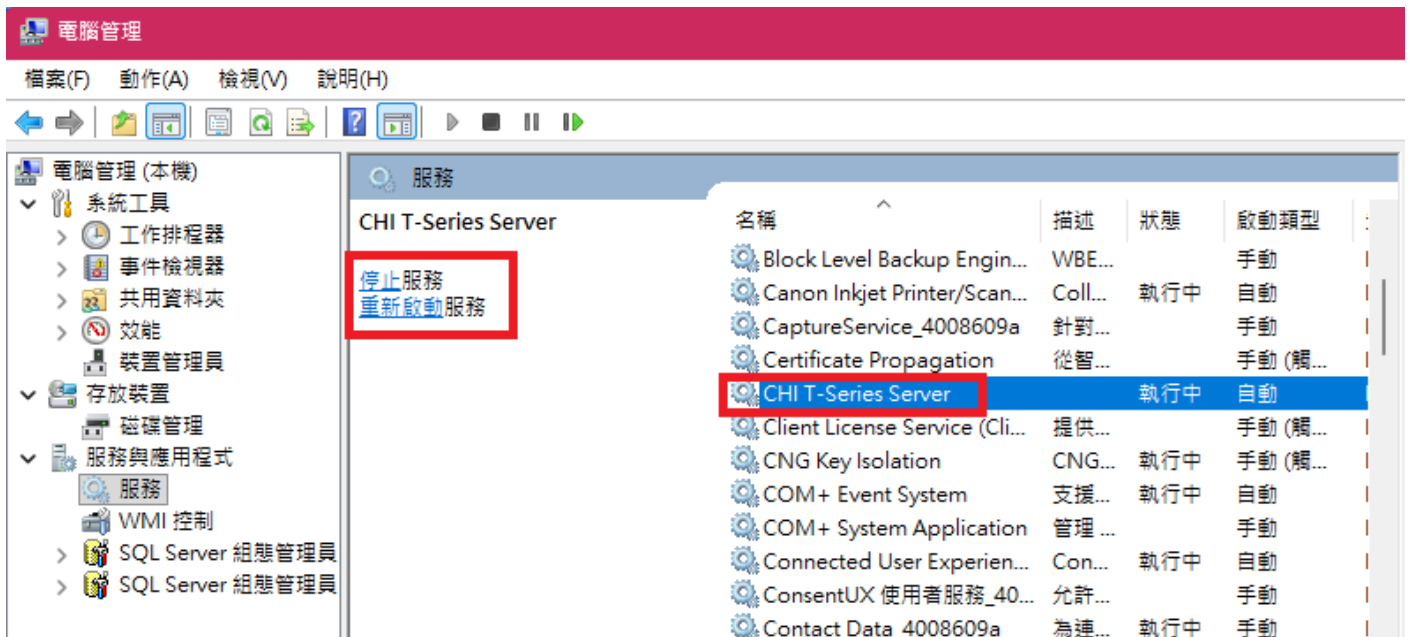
電腦管理

檔案(F) 動作(A) 檢視(V) 說明(H)

電腦管理 (本機)
系統工具
工作排程器
事件檢視器
共用資料夾
效能
裝置管理員
存放裝置
磁碟管理
服務與應用程式
服務
WMI 控制
SQL Server 組態管理員
SQL Server 組態管理員

服務

CHI T-Series Server

停止服務
重新啟動服務

| 名稱 | 描述 | 狀態 | 啟動類型 |
|---|---|---|---|
| Block Level Backup Engin... | WBE... | | 手動 |
| Canon Inkjet Printer/Scan... | Coll... | 執行中 | 自動 |
| CaptureService_4008609a | 針對... | | 手動 |
| Certificate Propagation | 從智... | | 手動 (觸... |
| CHI T-Series Server | | 執行中 | 自動 |
| Client License Service (Cli... | 提供... | | 手動 (觸... |
| CNG Key Isolation | CNG... | 執行中 | 手動 (觸... |
| COM+ Event System | 支援... | 執行中 | 自動 |
| COM+ System Application | 管理 ... | | 手動 |
| Connected User Experien... | Con... | 執行中 | 自動 |
| ConsentUX 使用者服務_40... | 允許... | | 手動 |
| Contact Data_4008609a | 為連... | 執行中 | 手動 |